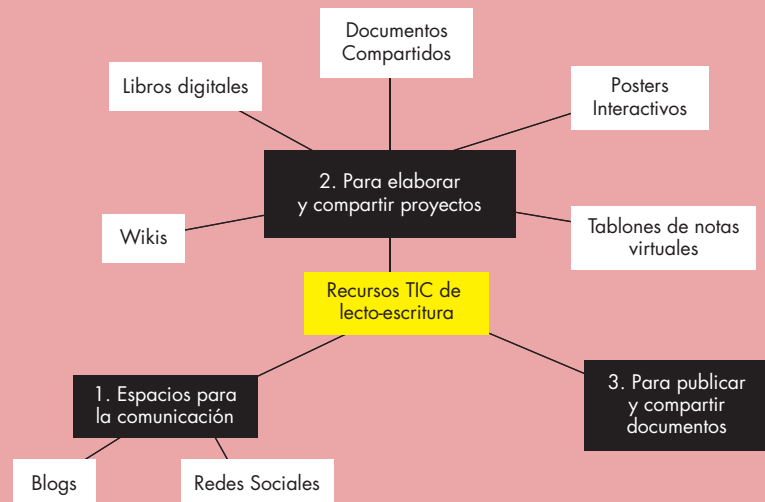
Documentos Compartidos

Libros digitales

Posters Interactivos

2. Para elaborar y compartir proyectos

Wikis

Tablones de notas virtuales

Recursos TIC de lecto-escritura

1. Espacios para la comunicación

3. Para publicar y compartir documentos

Blogs

Redes Sociales